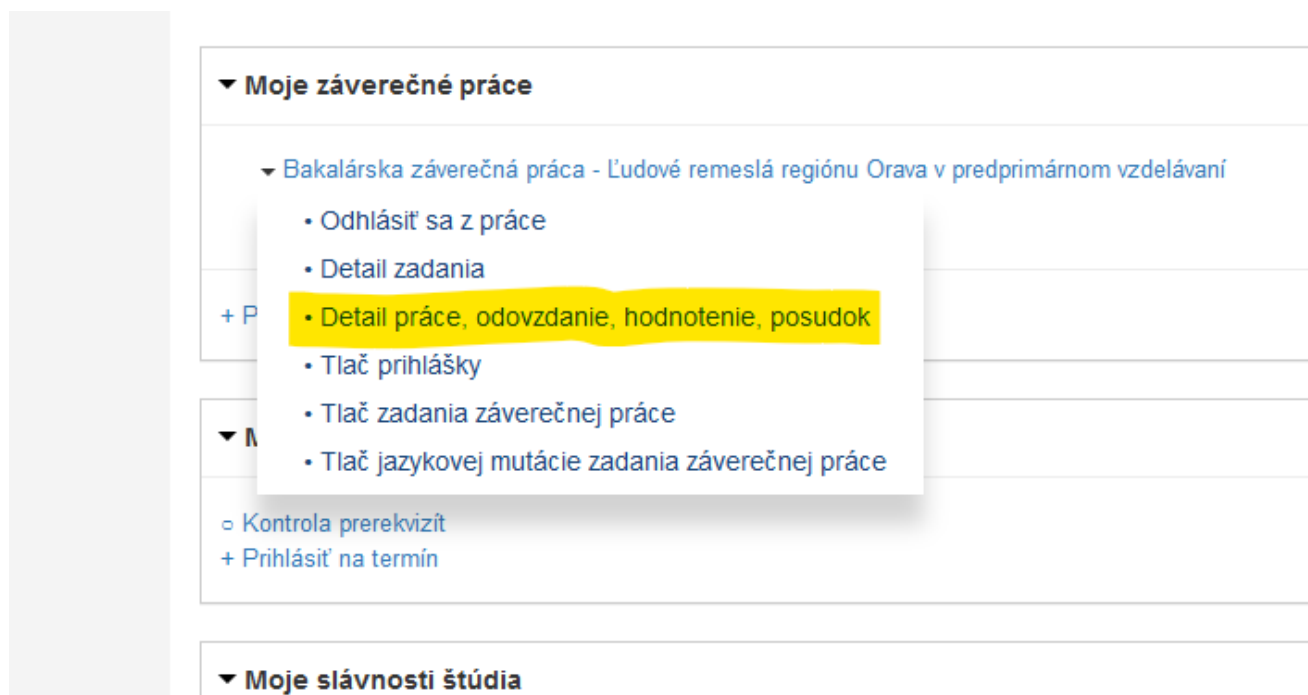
Moje záverečné práce

Bakalárska záverečná práca - Ľudové remeslá regiónu Orava v predprimárnom vzdelávaní

• Odhlásiť sa z práce
• Detail zadania
• Detail práce, odovzdanie, hodnotenie, posudok
• Tlač prihlášky
• Tlač zadania záverečnej práce
• Tlač jazykovej mutácie zadania záverečnej práce

+ P

M

○ Kontrola prerekvizít
+ Prihlásiť na termín

Moje slávnosti štúdia